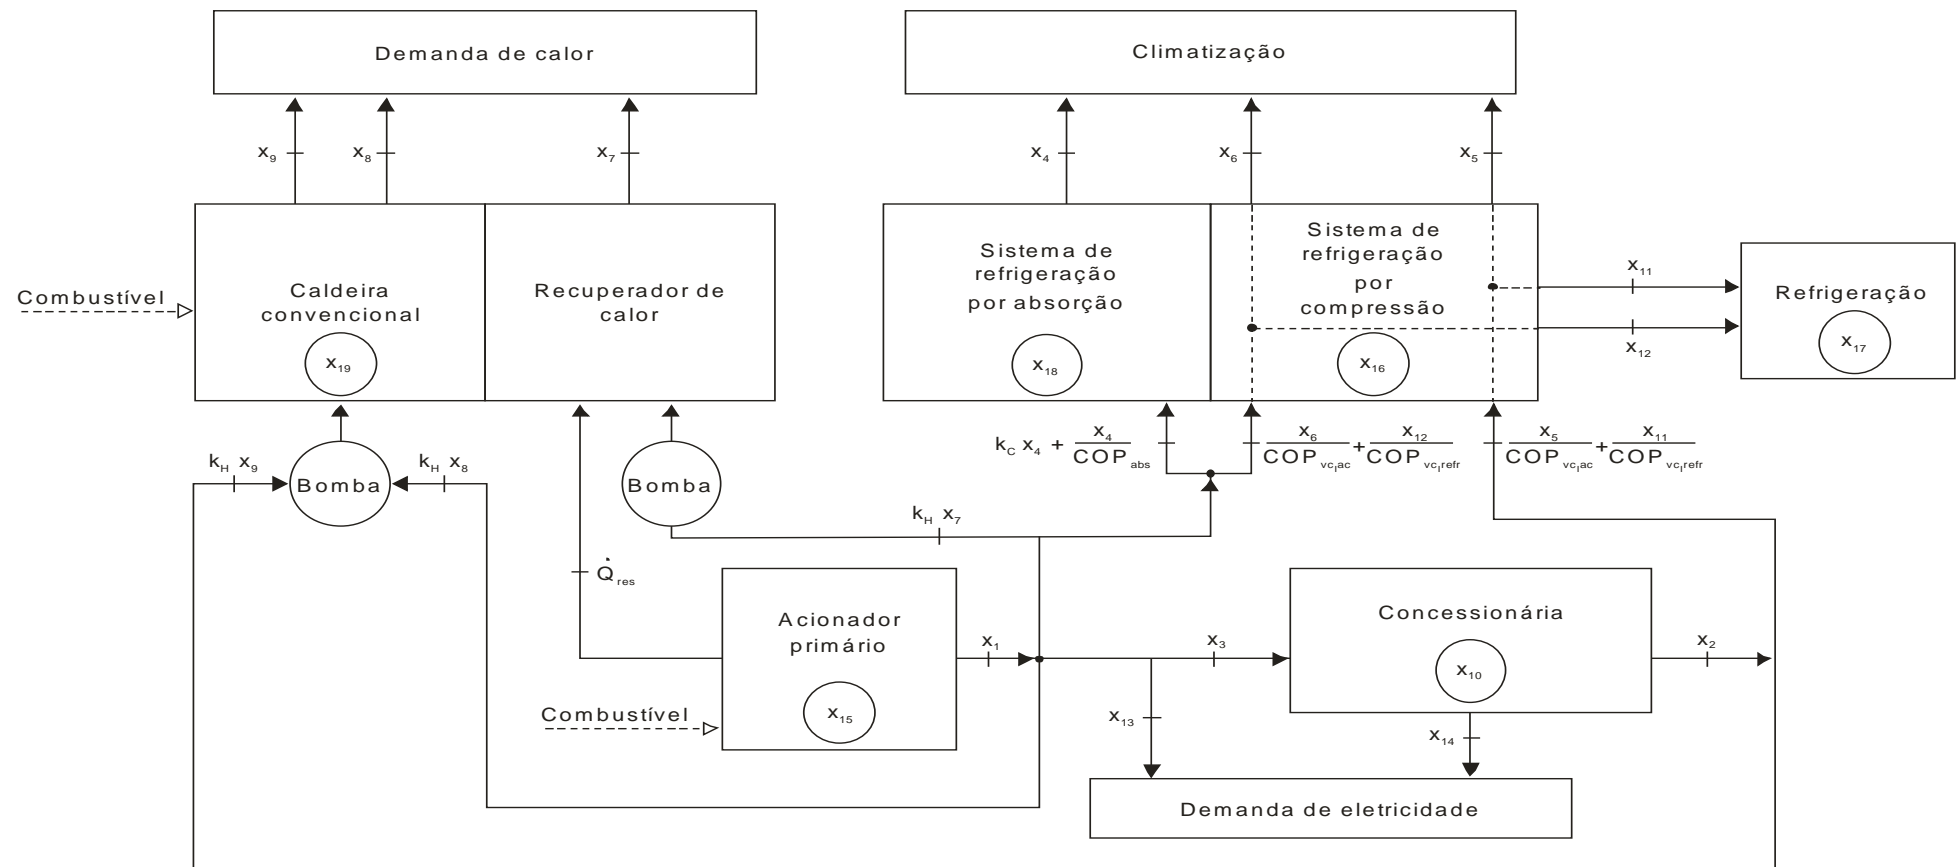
Demanda de calor

Climatização

$x_9$ $x_8$ $x_7$

$x_4$ $x_6$ $x_5$

Combustível

Caldeira convencional

$x_{19}$

Recuperador de calor

Sistema de refrigeração por absorção

$x_{18}$

Sistema de refrigeração por compressão

$x_{16}$

$x_{11}$

$x_{12}$

Refrigeração

$x_{17}$

$k_C\ x_4 + \frac{x_4}{COP_{abs}}$

$\frac{x_6}{COP_{vc,ac}} + \frac{x_{12}}{COP_{vc,refr}}$

$\frac{x_5}{COP_{vc,ac}} + \frac{x_{11}}{COP_{vc,refr}}$

$k_H\ x_9$

Bomba

$k_H\ x_8$

Bomba

$k_H\ x_7$

$\dot{Q}_{res}$

Acionador primário

$x_{15}$

$x_1$

$x_3$

Concessionária

$x_{10}$

$x_2$

Combustível

$x_{13}$

$x_{14}$

Demanda de eletricidade